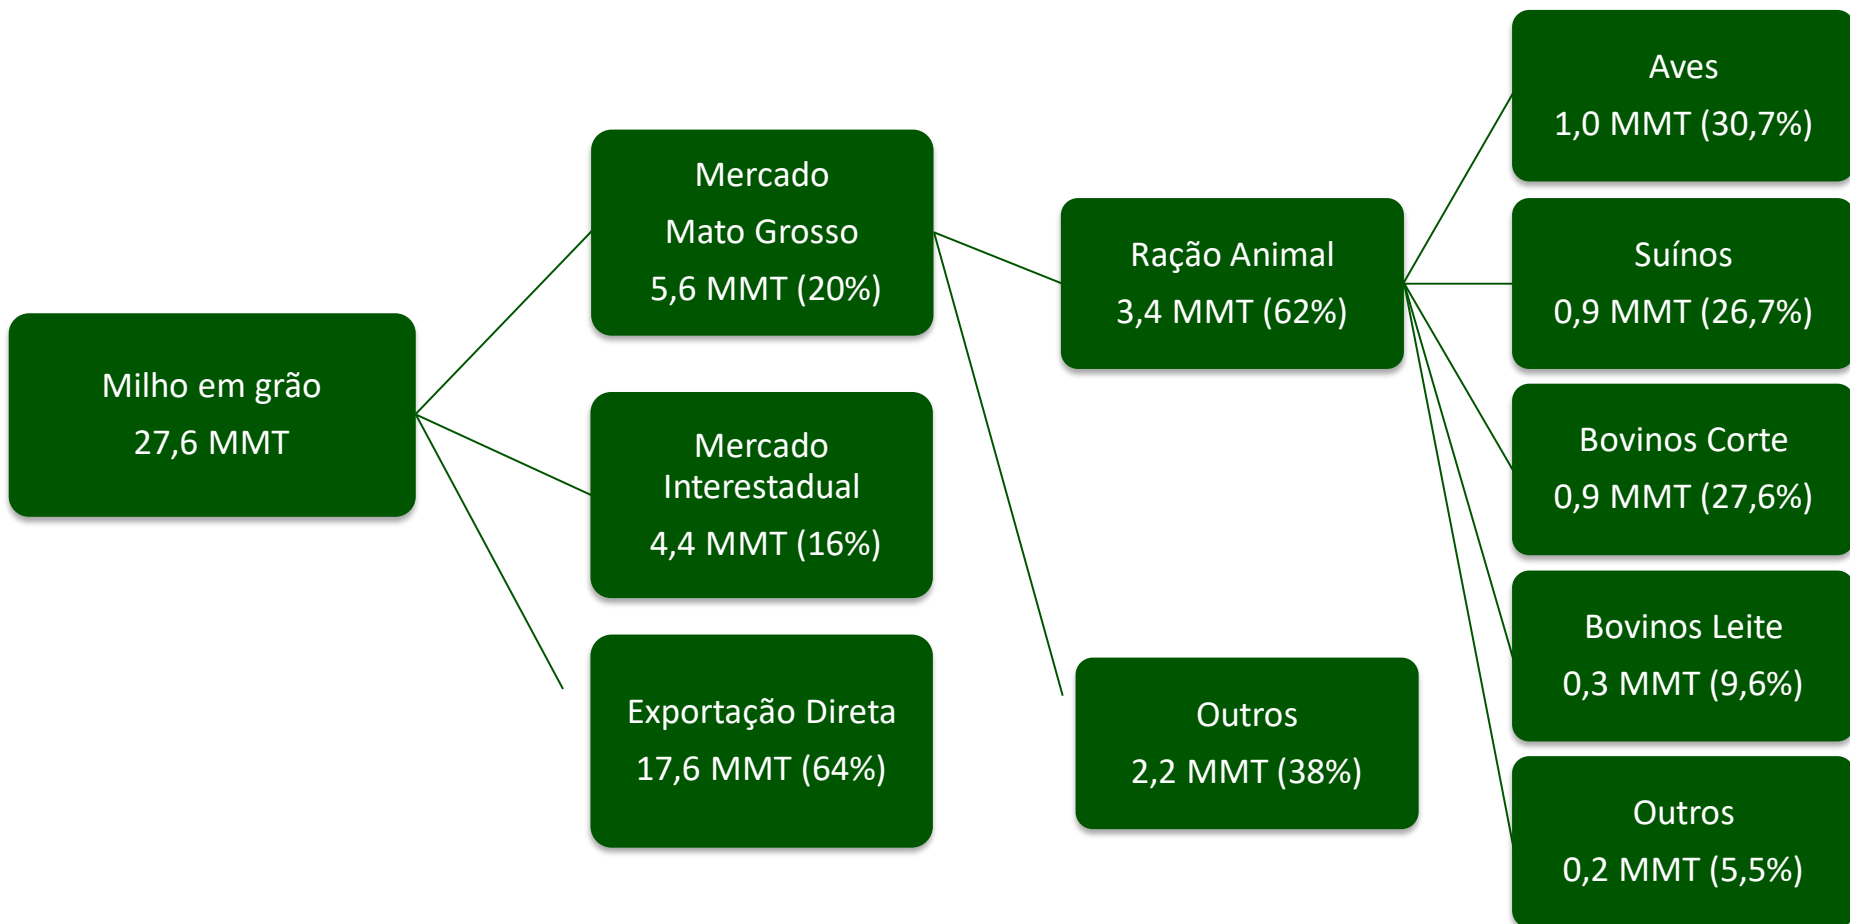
Milho em grão
27,6 MMT

Mercado
Mato Grosso
5,6 MMT (20%)

Mercado
Interestadual
4,4 MMT (16%)

Exportação Direta
17,6 MMT (64%)

Ração Animal
3,4 MMT (62%)

Outros
2,2 MMT (38%)

Aves
1,0 MMT (30,7%)

Suínos
0,9 MMT (26,7%)

Bovinos Corte
0,9 MMT (27,6%)

Bovinos Leite
0,3 MMT (9,6%)

Outros
0,2 MMT (5,5%)